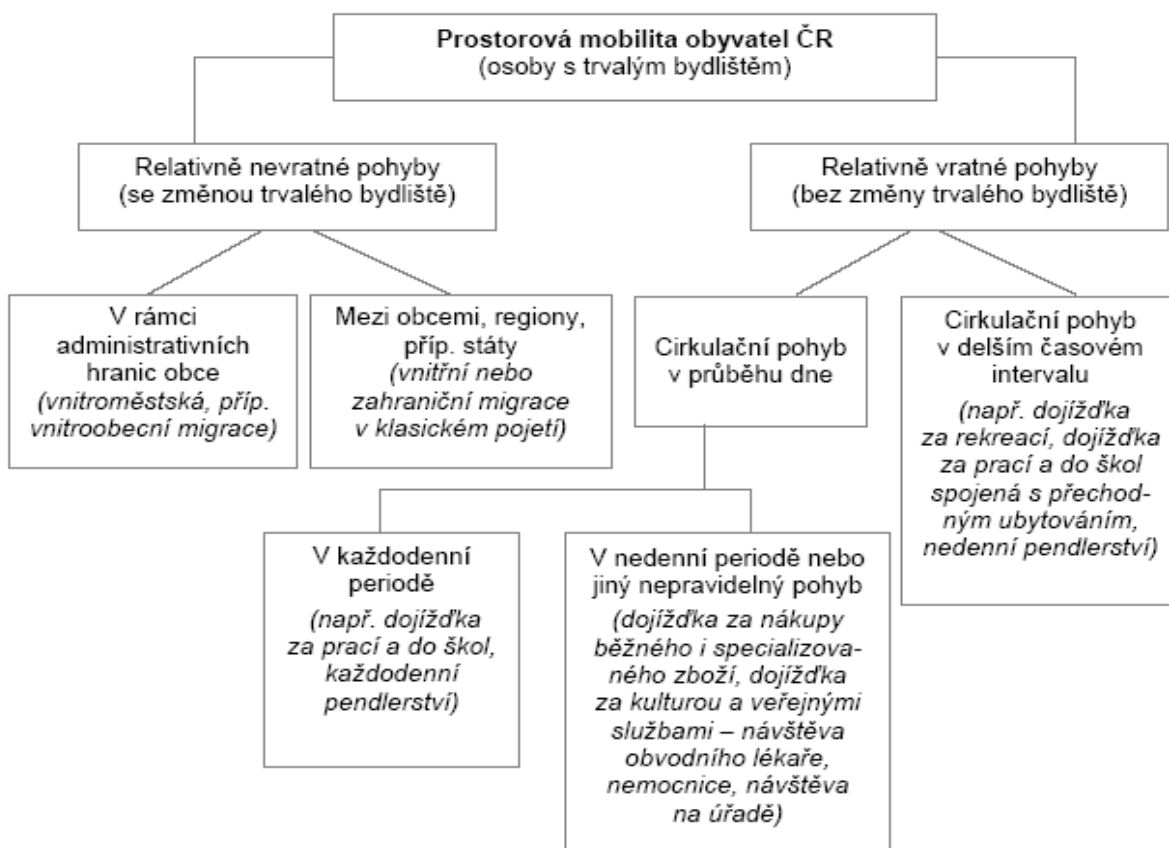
Prostorová mobilita obyvatel ČR
(osoby s trvalým bydlištěm)

Relativně nevratné pohyby
(se změnou trvalého bydliště)

Relativně vratné pohyby
(bez změny trvalého bydliště)

V rámci administrativních hranic obce
(vnitroměstská, příp. vnitroobecní migrace)

Mezi obcemi, regiony, příp. státy
(vnitřní nebo zahraniční migrace v klasickém pojetí)

Cirkulační pohyb v průběhu dne

Cirkulační pohyb v delším časovém intervalu
(např. dojížďka za rekreací, dojížďka za prací a do škol spojená s přechodným ubytováním, nedenní pendlerství)

V každodenní periodě
(např. dojížďka za prací a do škol, každodenní pendlerství)

V nedenní periodě nebo jiný nepravidelný pohyb
(dojížďka za nákupy běžného i specializovaného zboží, dojížďka za kulturou a veřejnými službami – návštěva obvodního lékaře, nemocnice, návštěva na úřadě)